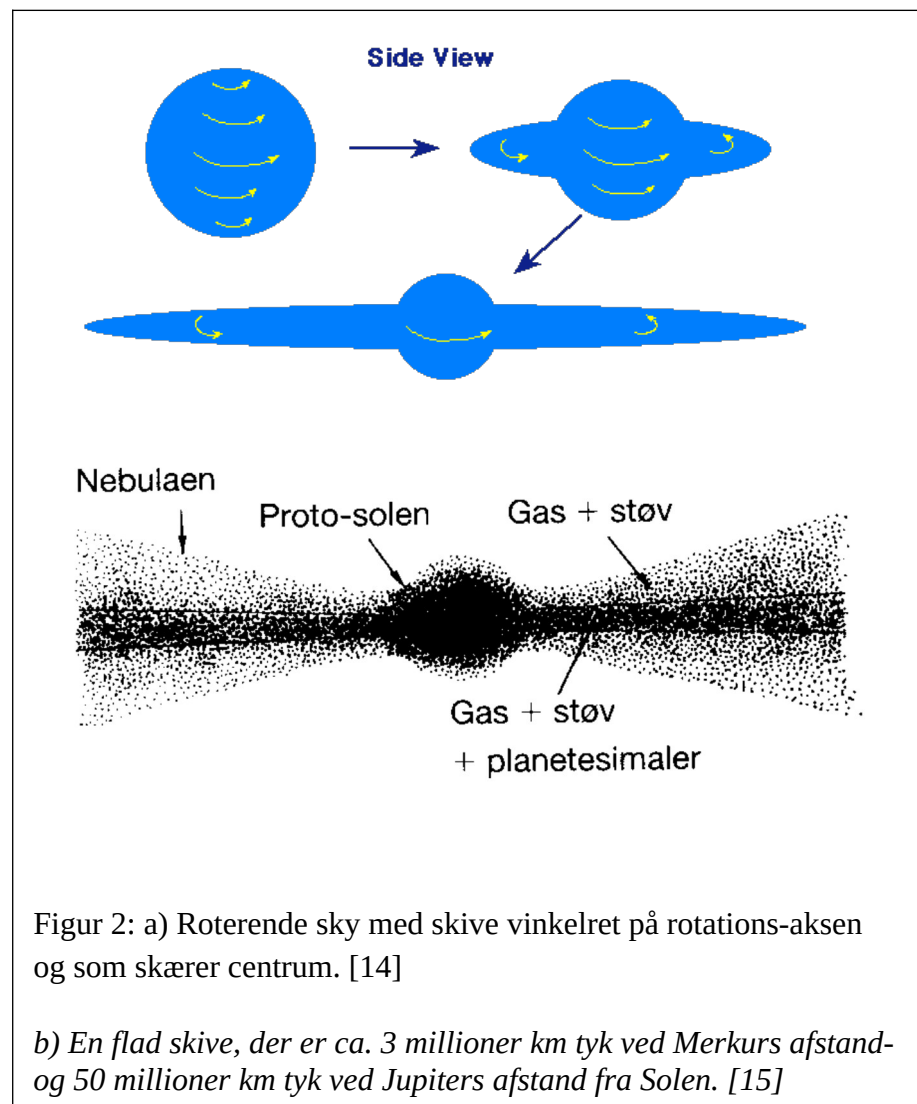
Side View

Nebulaen

Proto-solen

Gas + støv

Gas + støv

+ planetesimaler

Figur 2: a) Roterende sky med skive vinkelret på rotations-aksen og som skærer centrum. [14]

b) En flad skive, der er ca. 3 millioner km tyk ved Merkurs afstand- og 50 millioner km tyk ved Jupiters afstand fra Solen. [15]